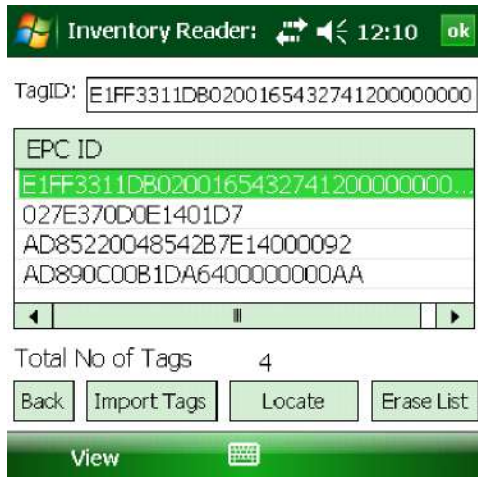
Inventory Reader: 12:10 ok

TagID: E1FF3311DB020016543274120000000

| EPC ID |
|---|
| E1FF3311DB020016543274120000000... |
| 027E370D0E1401D7 |
| AD85220048542B7E14000092 |
| AD890C00B1DA6400000000AA |

Total No of Tags 4

Back Import Tags Locate Erase List

View